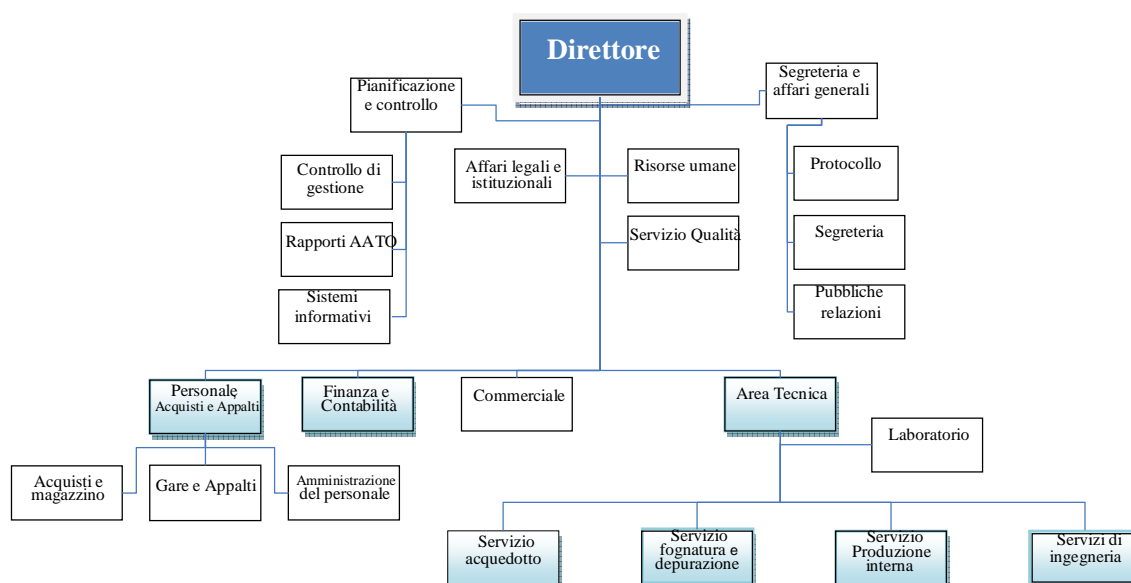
Direttore

Pianificazione e controllo

Segreteria e affari generali

Controllo di gestione

Affari legali e istituzionali

Risorse umane

Protocollo

Servizio Qualità

Rapporti AATO

Segreteria

Sistemi informativi

Pubbliche relazioni

Personale Acquisti e Appalti

Finanza e Contabilità

Commerciale

Area Tecnica

Laboratorio

Acquisti e magazzino

Gare e Appalti

Amministrazione del personale

Servizio acquedotto

Servizio fognatura e depurazione

Servizio Produzione interna

Servizi di ingegneria